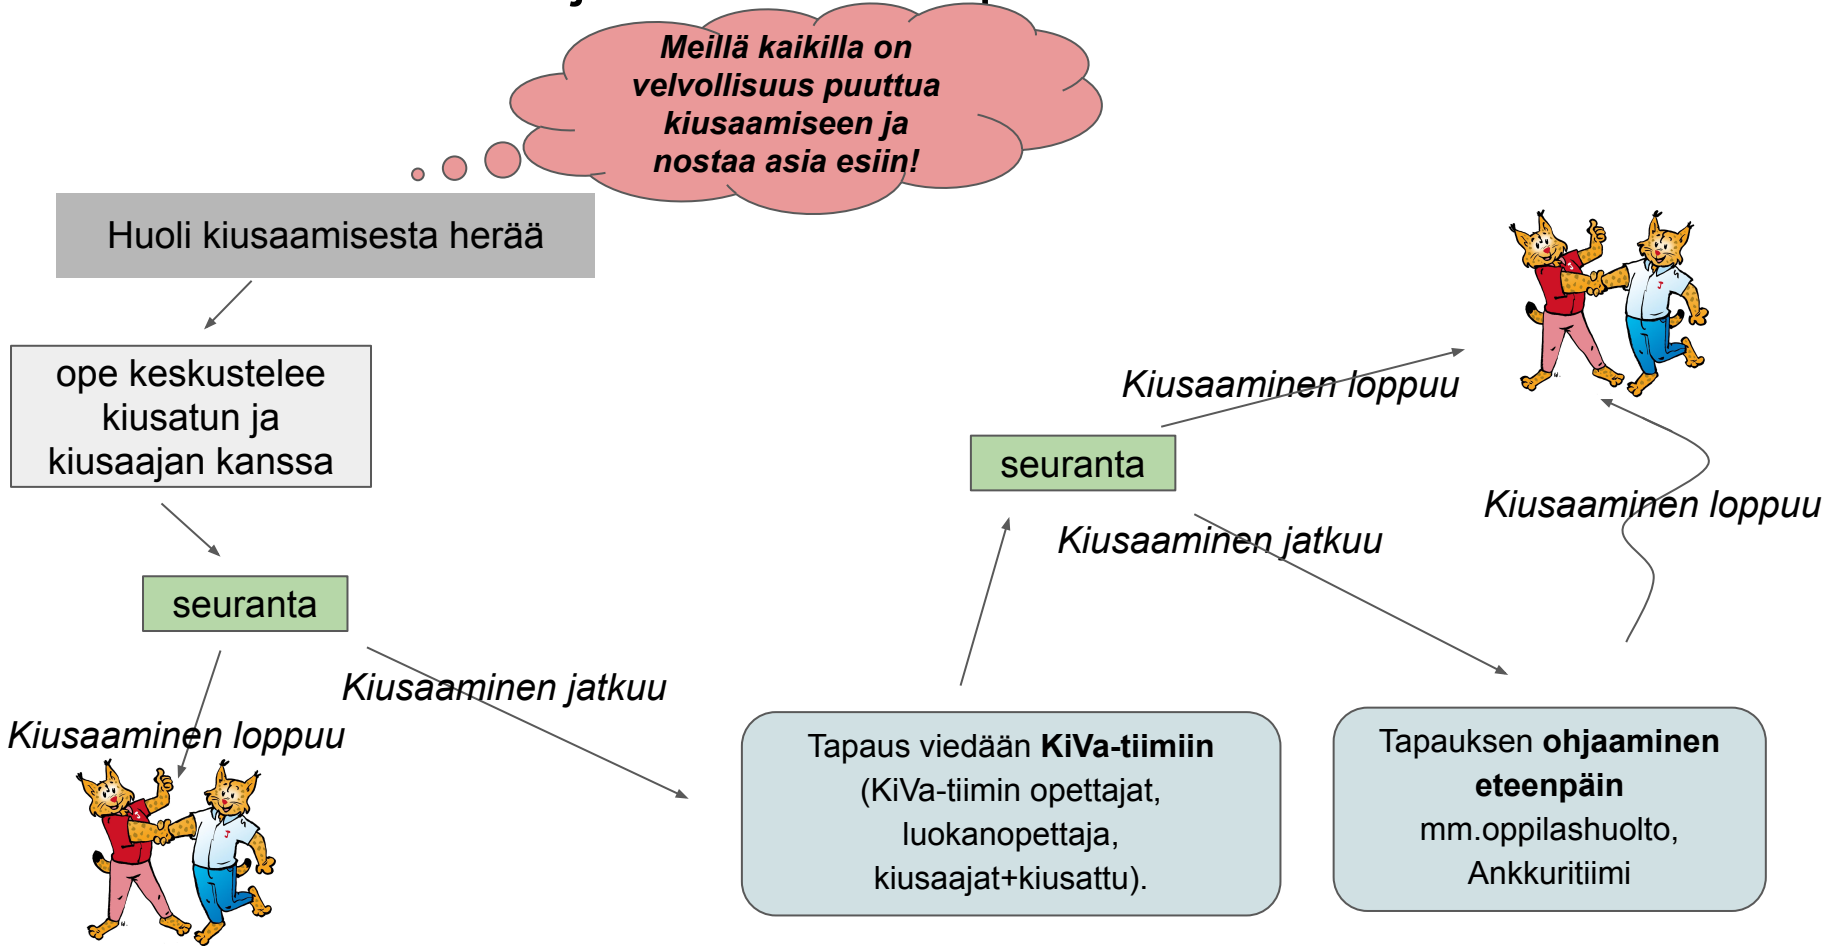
Meillä kaikilla on velvollisuus puuttua kiusaamiseen ja nostaa asia esiin!

Huoli kiusaamisesta herää

ope keskustelee kiusatun ja kiusaajan kanssa

seuranta

Kiusaaminen loppuu

Kiusaaminen jatkuu

Tapaus viedään **KiVa-tiimiin** (KiVa-tiimin opettajat, luokanopettaja, kiusaajat+kiusattu).

seuranta

Kiusaaminen loppuu

Kiusaaminen jatkuu

Tapauksen **ohjaaminen eteenpäin** mm.oppilashuolto, Ankkuritiimi

Kiusaaminen loppuu